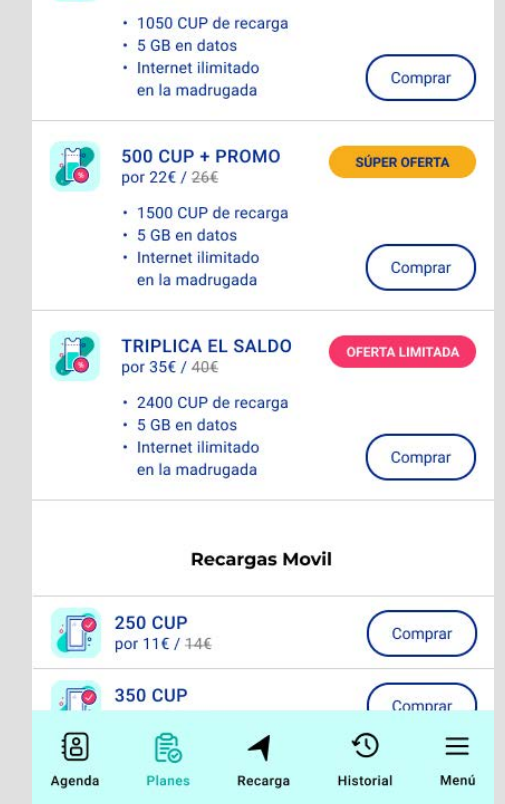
• 1050 CUP de recarga
• 5 GB en datos
• Internet ilimitado en la madrugada

Comprar

500 CUP + PROMO
por 22€ / ~~26€~~

SÚPER OFERTA

• 1500 CUP de recarga
• 5 GB en datos
• Internet ilimitado en la madrugada

Comprar

TRIPLICA EL SALDO
por 35€ / ~~40€~~

OFERTA LIMITADA

• 2400 CUP de recarga
• 5 GB en datos
• Internet ilimitado en la madrugada

Comprar

Recargas Movil

250 CUP
por 11€ / ~~14€~~

Comprar

350 CUP

Comprar

Agenda
Planes
Recarga
Historial
Menú